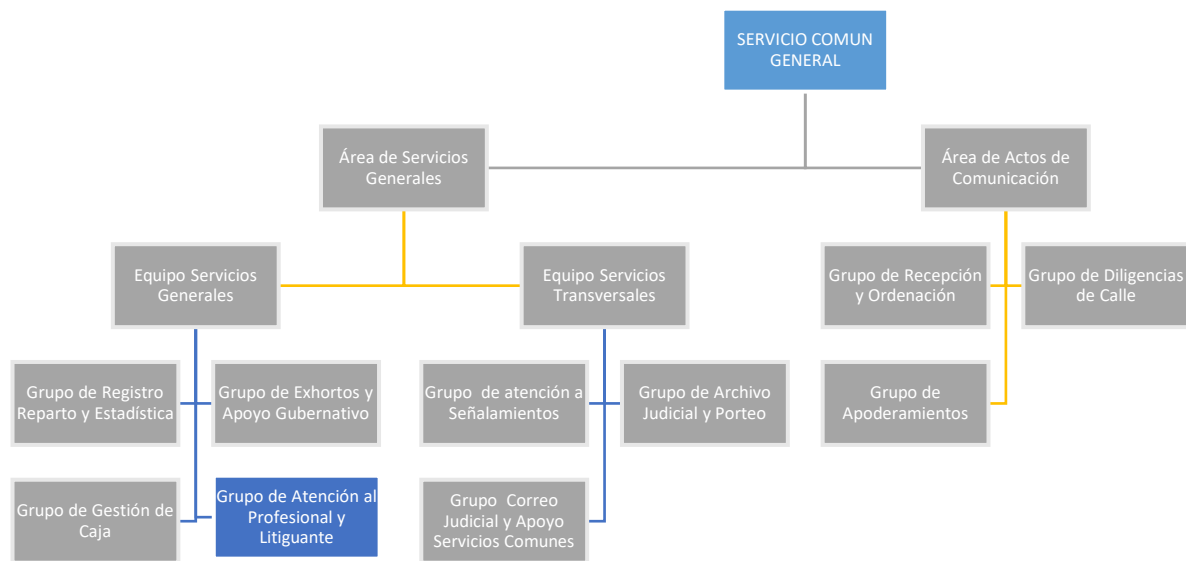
SERVICIO COMUN GENERAL

Área de Servicios Generales

Área de Actos de Comunicación

Equipo Servicios Generales

Equipo Servicios Transversales

Grupo de Recepción y Ordenación

Grupo de Diligencias de Calle

Grupo de Apoderamientos

Grupo de Registro Reparto y Estadística

Grupo de Exhortos y Apoyo Gubernativo

Grupo de Gestión de Caja

Grupo de Atención al Profesional y Litiguante

Grupo de atención a Señalamientos

Grupo de Archivo Judicial y Porteo

Grupo Correo Judicial y Apoyo Servicios Comunes